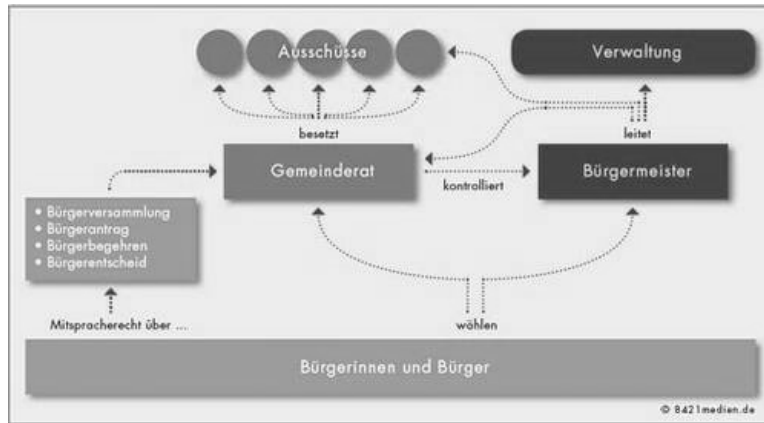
Ausschüsse

Verwaltung

besetzt

leitet

Gemeinderat

kontrolliert

Bürgermeister

• Bürgerversammlung
• Bürgerantrag
• Bürgerbegehren
• Bürgerentscheid

Mitspracherecht über ...

wählen

Bürgerinnen und Bürger

© 8421medien.de